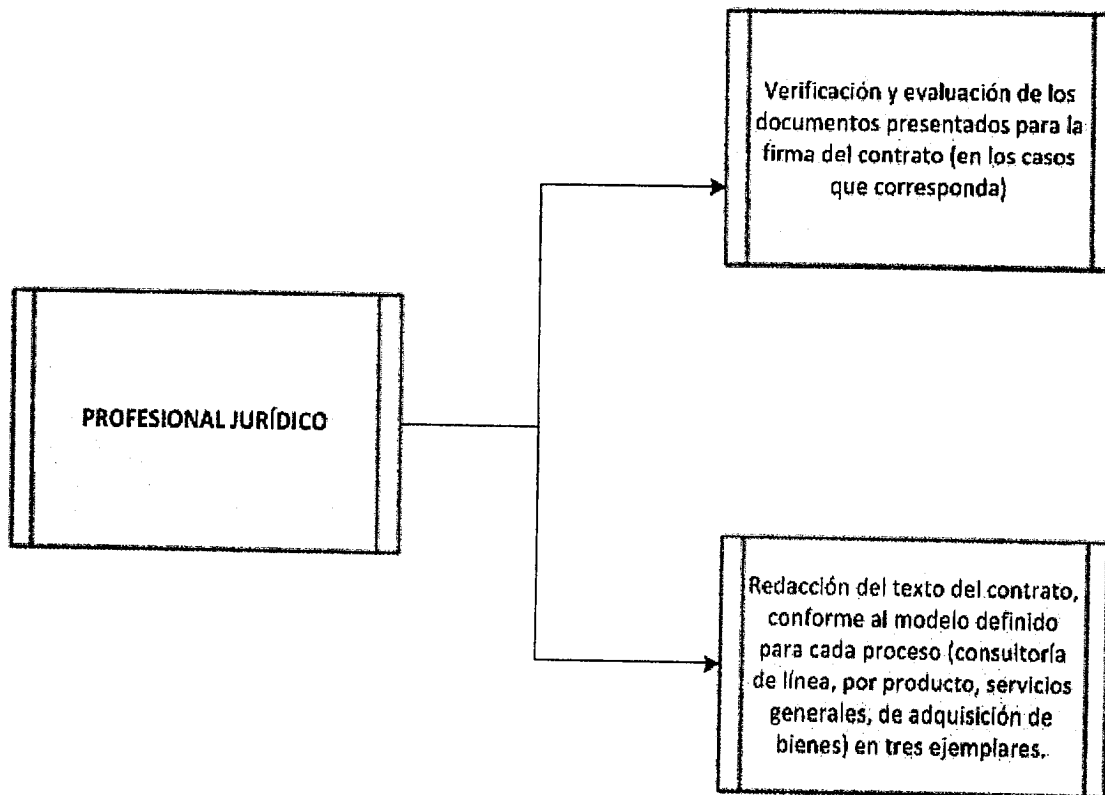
PROFESIONAL JURÍDICO

Verificación y evaluación de los documentos presentados para la firma del contrato (en los casos que corresponda)

Redacción del texto del contrato, conforme al modelo definido para cada proceso (consultoría de línea, por producto, servicios generales, de adquisición de bienes) en tres ejemplares.